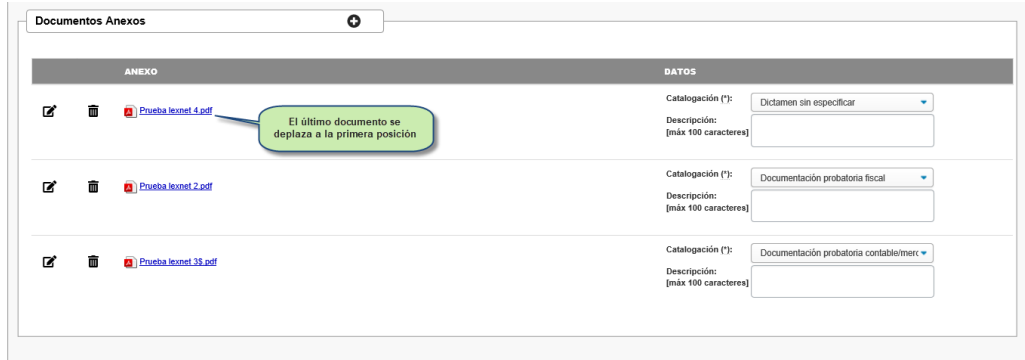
Documentos Anexos

| | | ANEXO | DATOS |
|---|---|---|---|
| | | Prueba lexnet 4.pdf | Catalogación (*): Dictamen sin especificar<br>Descripción: [máx 100 caracteres] |
| | | Prueba lexnet 2.pdf | Catalogación (*): Documentación probatoria fiscal<br>Descripción: [máx 100 caracteres] |
| | | Prueba lexnet 3$.pdf | Catalogación (*): Documentación probatoria contable/merc<br>Descripción: [máx 100 caracteres] |

El último documento se deplaza a la primera posición